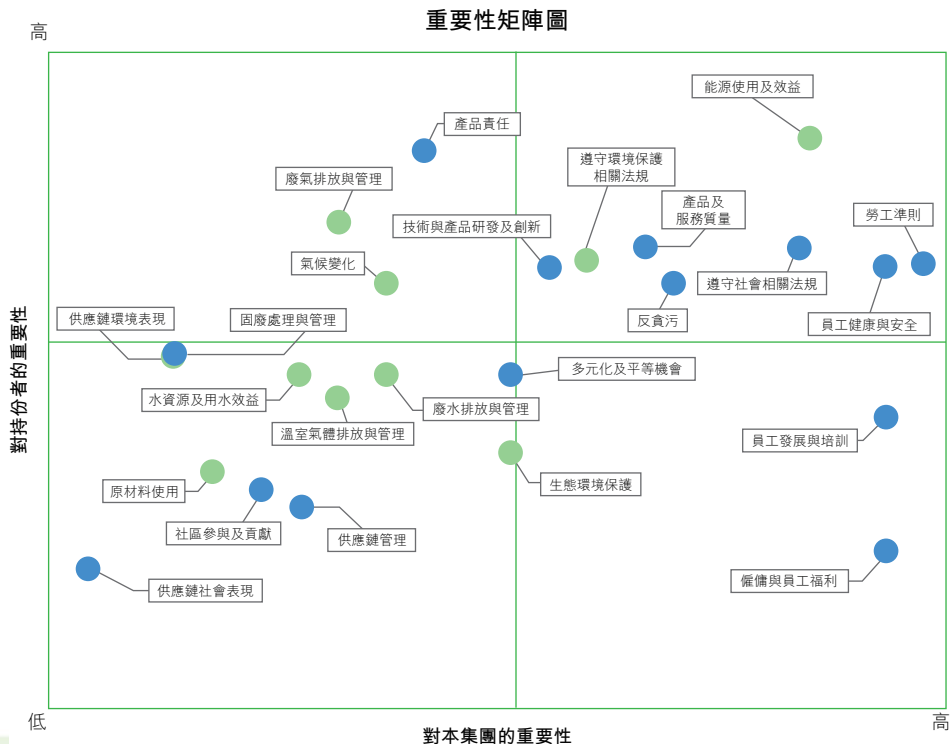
重要性矩陣圖

高

能源使用及效益
產品責任
遵守環境保護相關法規
廢氣排放與管理
產品及服務質量
勞工準則
技術與產品研發及創新
氣候變化
遵守社會相關法規
反貪污
供應鏈環境表現
固廢處理與管理
員工健康與安全
多元化及平等機會
水資源及用水效益
廢水排放與管理
溫室氣體排放與管理
員工發展與培訓
生態環境保護
原材料使用
社區參與及貢獻
供應鏈管理
供應鏈社會表現
僱傭與員工福利

對持份者的重要性

低
對本集團的重要性
高